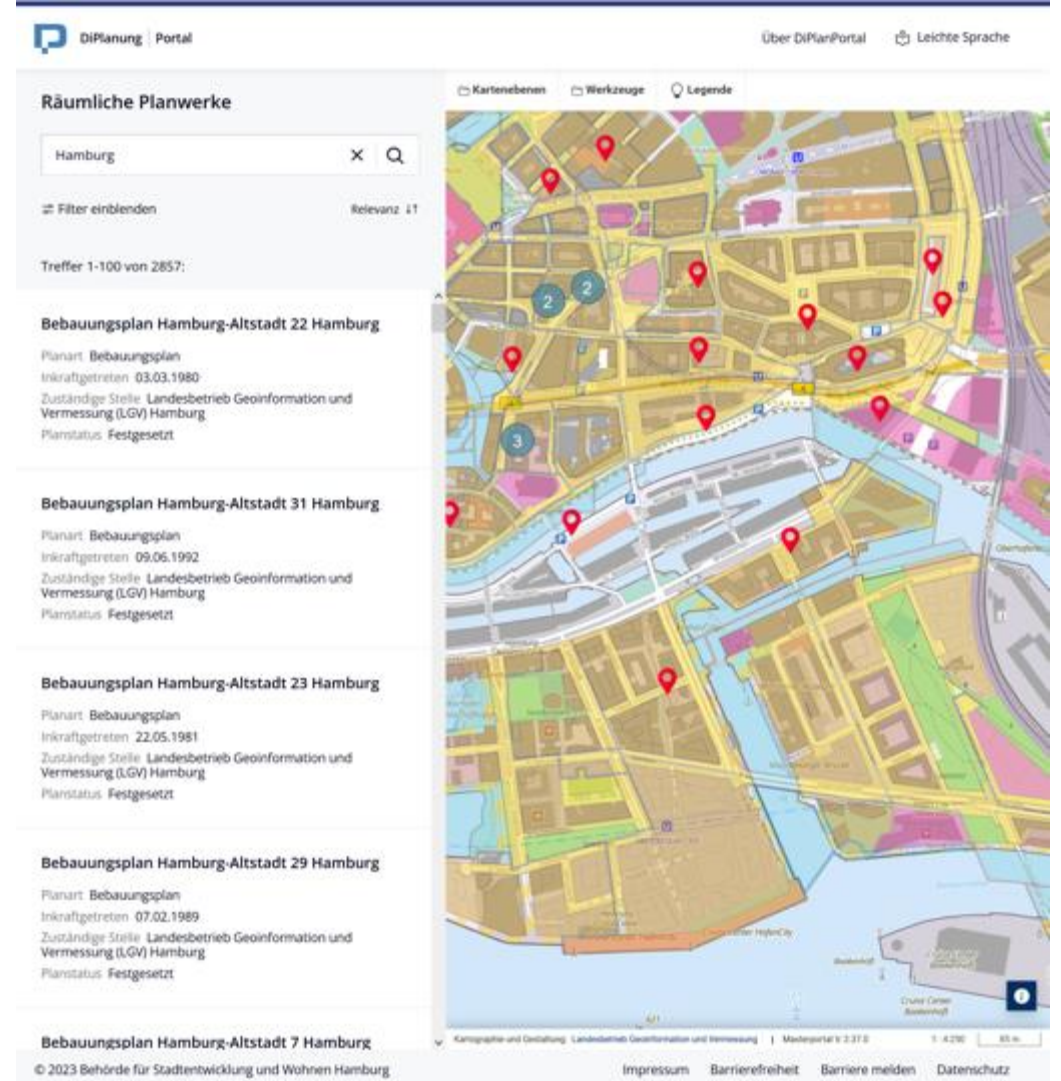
DiPlanung | Portal

Über DiPlanPortal

Leichte Sprache

Räumliche Planwerke

Hamburg

Filter einblenden

Relevanz

Treffer 1-100 von 2857:

Bebauungsplan Hamburg-Altstadt 22 Hamburg

Planart Bebauungsplan
Inkraftgetreten 03.03.1980
Zuständige Stelle Landesbetrieb Geoinformation und Vermessung (LGV) Hamburg
Planstatus Festgesetzt

Bebauungsplan Hamburg-Altstadt 31 Hamburg

Planart Bebauungsplan
Inkraftgetreten 09.06.1992
Zuständige Stelle Landesbetrieb Geoinformation und Vermessung (LGV) Hamburg
Planstatus Festgesetzt

Bebauungsplan Hamburg-Altstadt 23 Hamburg

Planart Bebauungsplan
Inkraftgetreten 22.05.1981
Zuständige Stelle Landesbetrieb Geoinformation und Vermessung (LGV) Hamburg
Planstatus Festgesetzt

Bebauungsplan Hamburg-Altstadt 29 Hamburg

Planart Bebauungsplan
Inkraftgetreten 07.02.1989
Zuständige Stelle Landesbetrieb Geoinformation und Vermessung (LGV) Hamburg
Planstatus Festgesetzt

Bebauungsplan Hamburg-Altstadt 7 Hamburg

Kartenebenen

Werkzeuge

Legende

2

2

3

Kartographie und Gestaltung: Landesbetrieb Geoinformation und Vermessung | Masterportal V. 2.37.0

1 : 4.290

85 m

© 2023 Behörde für Stadtentwicklung und Wohnen Hamburg

Impressum

Barrierefreiheit

Barriere melden

Datenschutz